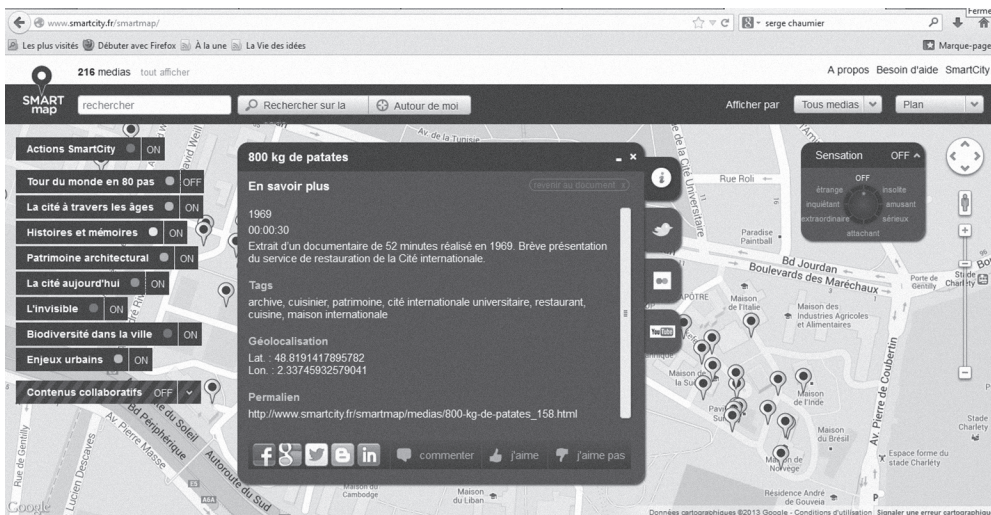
www.smartcity.fr/smartmap/

serge chaumier

Les plus visités  Débuter avec Firefox  À la une  La Vie des idées

Marque-page

216 medias tout afficher

A propos  Besoin d'aide  SmartCity

SMART map

rechercher

Rechercher sur la

Autour de moi

Afficher par

Tous medias

Plan

Actions SmartCity ON

Tour du monde en 80 pas OFF

La cité à travers les âges ON

Histoires et mémoires ON

Patrimoine architectural ON

La cité aujourd'hui ON

L'invisible ON

Biodiversité dans la ville ON

Enjeux urbains ON

Contenus collaboratifs OFF

800 kg de patates

En savoir plus

revenir au document

1969

00:00:30

Extrait d'un documentaire de 52 minutes réalisé en 1969. Brève présentation du service de restauration de la Cité internationale.

Tags

archive, cuisinier, patrimoine, cité internationale universitaire, restaurant, cuisine, maison internationale

Géolocalisation

Lat. : 48.8191417895782
Lon. : 2.33745932579041

Permalien

http://www.smartcity.fr/smartmap/medias/800-kg-de-patates_158.html

commenter  j'aime  j'aime pas

Sensation OFF

OFF
étrange insolite
inquiétant amusant
extraordinaire sérieux
attachant

Av. de la Tunisie
Rue Roli
Paradise Paintball
Bd Jourdan
Boulevards des Maréchaux
Porte de Gentilly
Stade Charléty
Maison de l'Italie
Maison des Industries Agricoles et Alimentaires
Maison de l'Inde
Maison du Brésil
Maison de Norvège
Av. Pierre de Coubertin
Espace forme du stade Charlety
Stade Charlety
Résidence André de Gouveia
Maison du Cambodge
Maison du Liban
Bd Périphérique
Autoroute du Sud
Av. Pierre Masse
Rue de Gentilly
Lucien Descaves
Google

Données cartographiques ©2013 Google - Conditions d'utilisation  Signaler une erreur cartographique